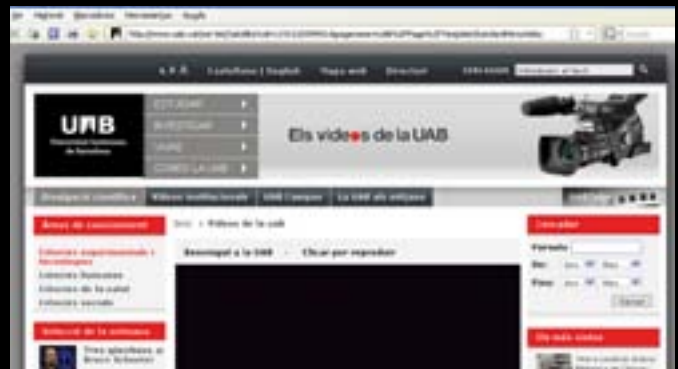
Marcadors Herramientas Ayuda

A-Z | Castellano | English | Mapa web | Directori

UAB

ESTUDIAR
INVESTIGAR
VIURE
CONEIX LA UAB

Els vídeos de la UAB

Divulgació científica | Vídeos institucionals | UAB Campus | La UAB als mitjans

Inici > Vídeos de la UAB

Àrees de coneixement

Ciències experimentals i tecnologies
Ciències humanes
Ciències de la salut
Ciències socials

Selecció de la setmana

Benvinguts a la UAB · Clicar per reproduir

Cercador

Paraula
Des:
Fins:
Cercar

Els més vistos